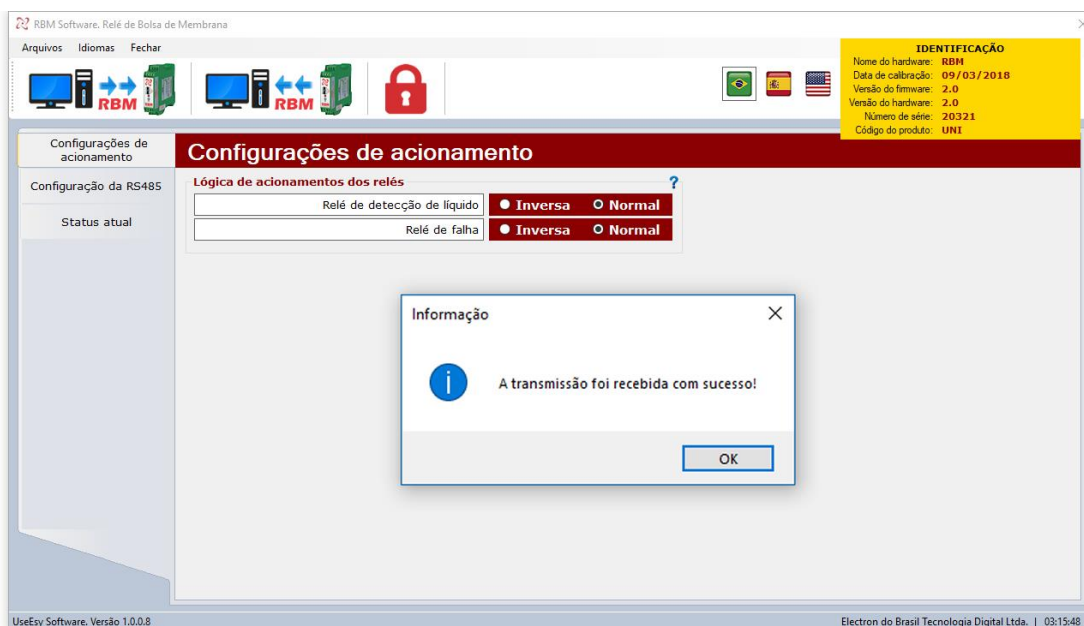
RBM Software. Relé de Bolsa de Membrana

Arquivos Idiomas Fechar

RBM RBM

IDENTIFICAÇÃO
Nome do hardware: RBM
Data de calibração: 09/03/2018
Versão do firmware: 2.0
Versão do hardware: 2.0
Número de série: 20321
Código do produto: UNI

Configurações de acionamento
Configuração da RS485
Status atual

Configurações de acionamento

Lógica de acionamentos dos relés ?

| | | |
|---|---|---|
| Relé de detecção de líquido | Inversa | Normal |
| Relé de falha | Inversa | Normal |

Informação

A transmissão foi recebida com sucesso!

OK

UseEsy Software. Versão 1.0.0.8

Electron do Brasil Tecnologia Digital Ltda. | 03:15:48